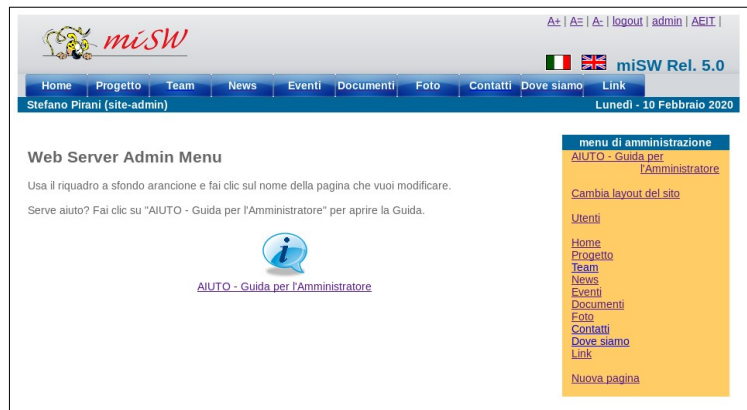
miSW

A+ | A= | A- | logout | admin | AEIT |

miSW Rel. 5.0

Home | Progetto | Team | News | Eventi | Documenti | Foto | Contatti | Dove siamo | Link

Stefano Pirani (site-admin)

Lunedì - 10 Febbraio 2020

Web Server Admin Menu

Usa il riquadro a sfondo arancione e fai clic sul nome della pagina che vuoi modificare.

Serve aiuto? Fai clic su "AIUTO - Guida per l'Amministratore" per aprire la Guida.

AIUTO - Guida per l'Amministratore

menu di amministrazione

AIUTO - Guida per l'Amministratore

Cambia layout del sito

Utenti

Home
Progetto
Team
News
Eventi
Documenti
Foto
Contatti
Dove siamo
Link

Nuova pagina